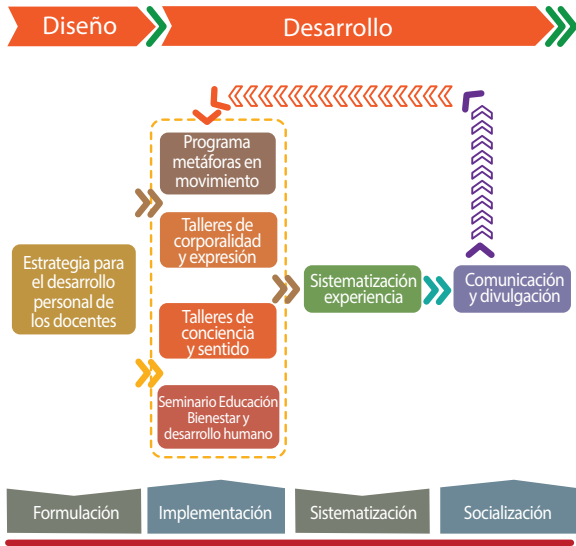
Diseño

Desarrollo

Estrategia para el desarrollo personal de los docentes

Programa metáforas en movimiento

Talleres de corporalidad y expresión

Talleres de conciencia y sentido

Seminario Educación Bienestar y desarrollo humano

Sistematización experiencia

Comunicación y divulgación

Formulación

Implementación

Sistematización

Socialización